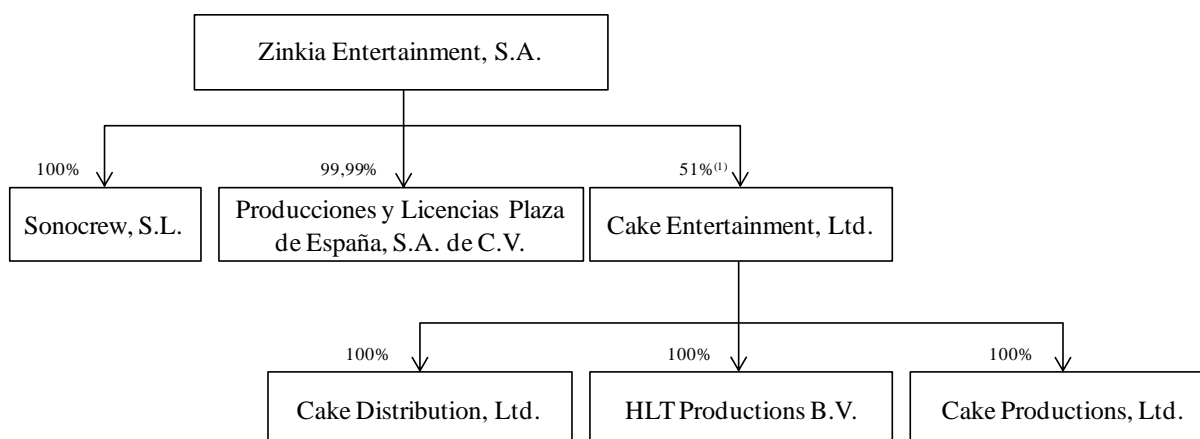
Zinkia Entertainment, S.A.

100%

Sonocrew, S.L.

99,99%

Producciones y Licencias Plaza de España, S.A. de C.V.

51%$^{(1)}$

Cake Entertainment, Ltd.

100%

Cake Distribution, Ltd.

100%

HLT Productions B.V.

100%

Cake Productions, Ltd.